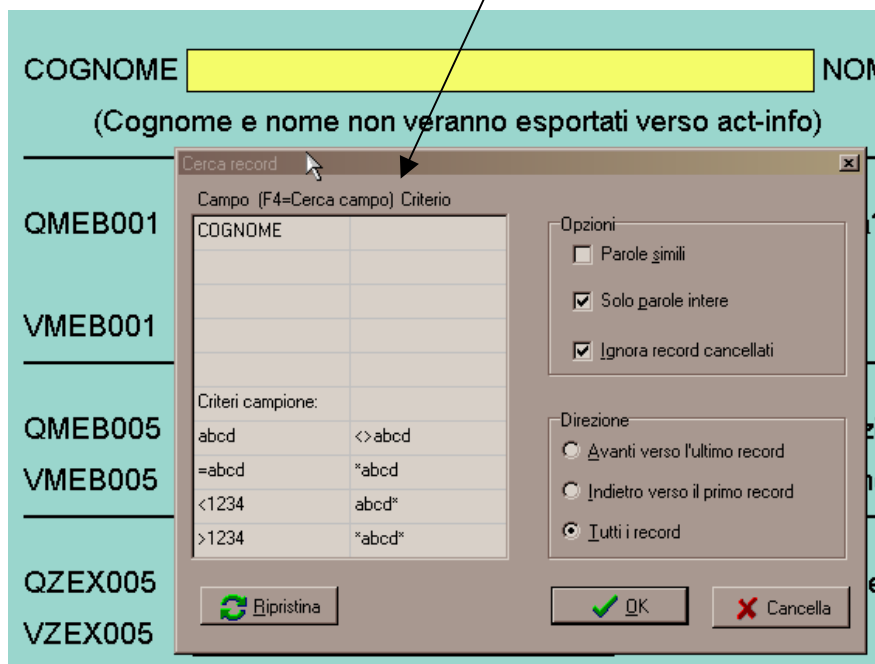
COGNOME NOM

(Cognome e nome non veranno esportati verso act-info)

QMEB001

VMEB001

QMEB005

VMEB005

QZEX005

VZEX005

Cerca record

Campo (F4=Cerca campo) Criterio

| | |
|---|---|
| COGNOME | |
| | |
| | |
| | |
| | |
| Criteri campione: | |
| abcd | <>abcd |
| =abcd | *abcd |
| <1234 | abcd* |
| >1234 | *abcd* |

Opzioni
Parole simili
Solo parole intere
Ignora record cancellati

Direzione
Avanti verso l'ultimo record
Indietro verso il primo record
Tutti i record

Ripristina
OK
Cancella